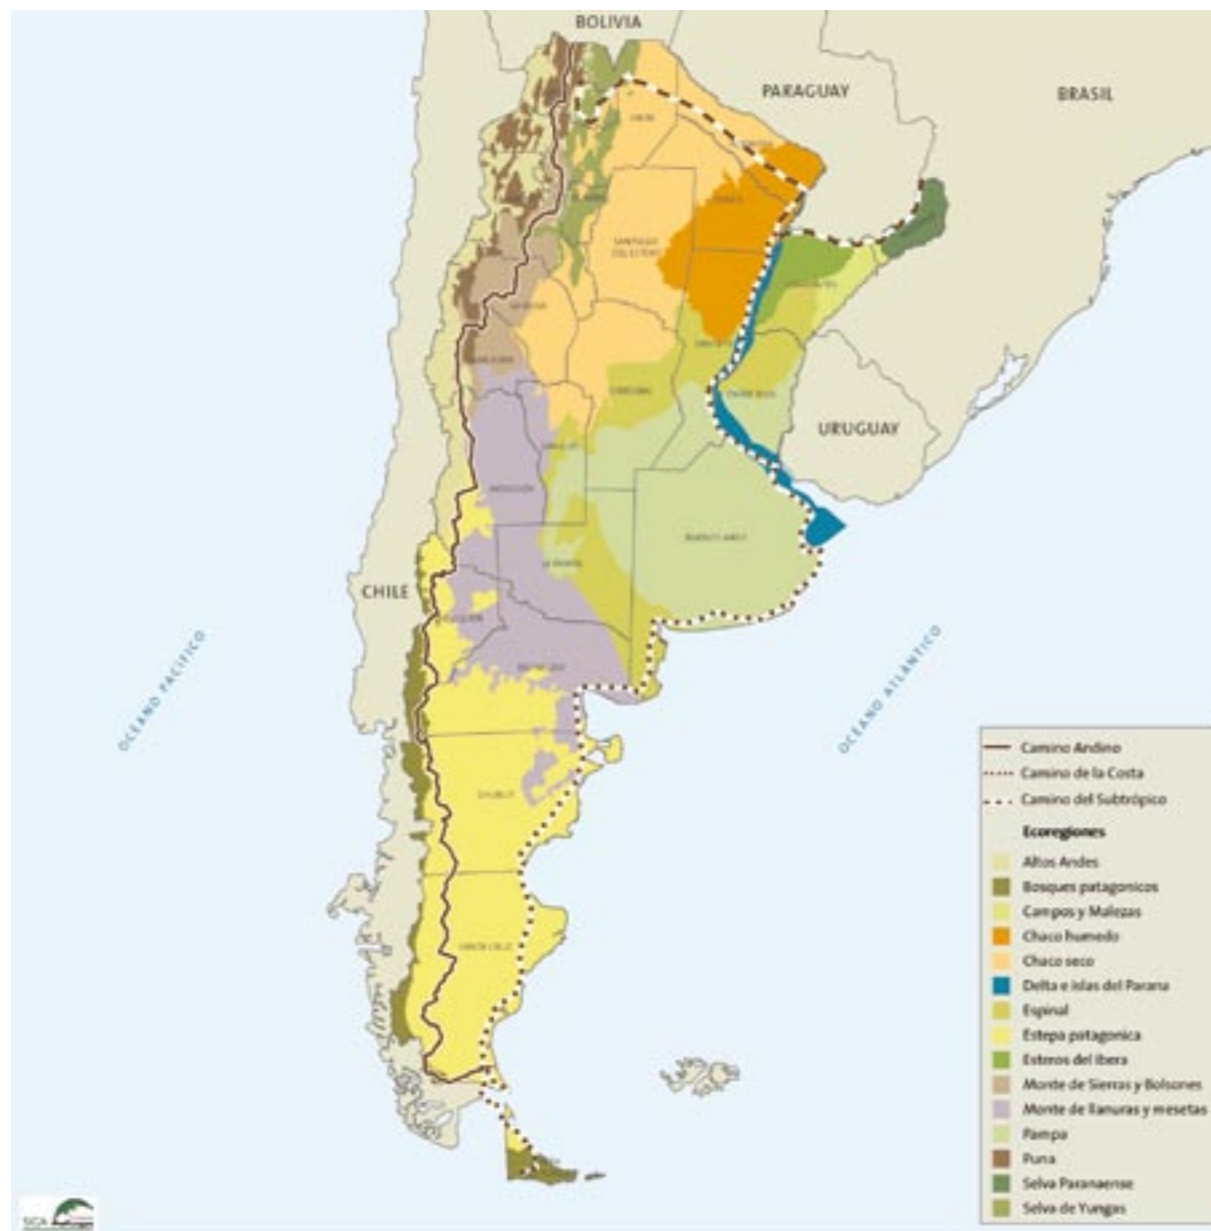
BOLIVIA

PARAGUAY

BRASIL

URUGUAY

CHILE

OCÉANO PACÍFICO

OCÉANO ATLÁNTICO

SANTIAGO DEL ESTERO

CHACO

CORRIENTES

CÓRDOBA

ENTRE RÍOS

SANTA FE

BUENOS AIRES

LA PAMPA

MENDOZA

SAN LUIS

NEUQUÉN

RÍO NEGRO

CHUBUT

SANTA CRUZ

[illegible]

Camino Andino
Camino de la Costa
Camino del Subtrópico

Ecoregiones
Altos Andes
Bosques patagonicos
Campos y Malezas
Chaco humedo
Chaco seco
Delta e islas del Parana
Espinal
Estepa patagonica
Esteros del Ibera
Monte de Sierras y Bolsones
Monte de llanuras y mesetas
Pampa
Puna
Selva Paranaense
Selva de Yungas

SIGA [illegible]